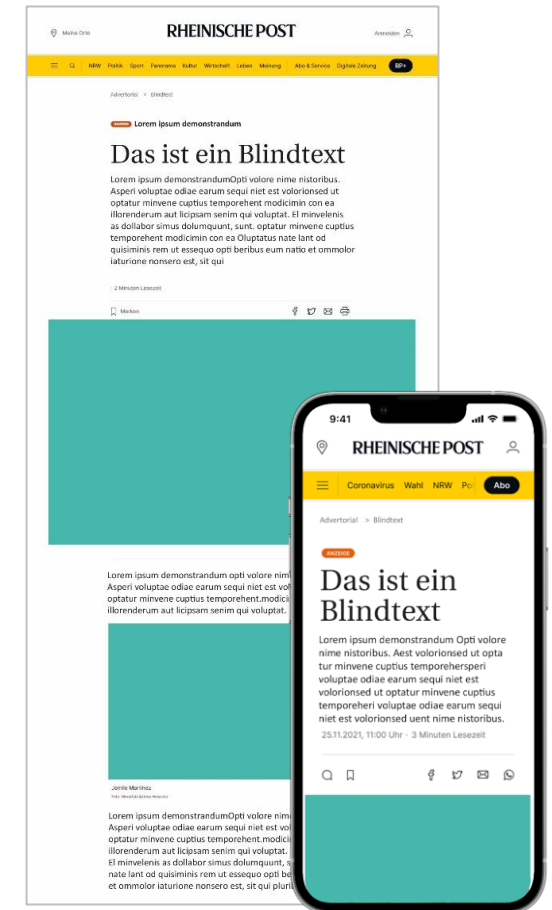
Meine Orte RHEINISCHE POST Anmelden

NRW Politik Sport Panorama Kultur Wirtschaft Leben Meinung Abo & Service Digitale Zeitung RP+

Advertorial > Blindtext

ANZEIGE Lorem ipsum demonstrandum

Das ist ein Blindtext

Lorem ipsum demonstrandumOpti volore nime nistoribus. Asperi voluptae odiae earum sequi niet est volorionsed ut optatur minvene cuptius temporehent modicimin con ea illorenderum aut licipsam senim qui voluptat. El minvelenis as dollabor simus dolumquunt, sunt. optatur minvene cuptius temporehent modicimin con ea Oluptatus nate lant od quisiminis rem ut essequo opti beribus eum natio et ommolor iaturione nonsero est, sit qui

2 Minuten Lesezeit

Merken

Lorem ipsum demonstrandum opti volore nim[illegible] Asperi voluptae odiae earum sequi niet est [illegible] optatur minvene cuptius temporehent.modici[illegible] illorenderum aut licipsam senim qui voluptat.

Jemie Martinez

Lorem ipsum demonstrandumOpti volore nim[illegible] Asperi voluptae odiae earum sequi niet est vo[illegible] optatur minvene cuptius temporehent.modici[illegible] illorenderum aut licipsam senim qui voluptat.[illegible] El minvelenis as dollabor simus dolumquunt, s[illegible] nate lant od quisiminis rem ut essequo opti be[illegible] et ommolor iaturione nonsero est, sit qui pluri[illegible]

9:41

RHEINISCHE POST

Coronavirus Wahl NRW Po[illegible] Abo

Advertorial > Blindtext

ANZEIGE

Das ist ein Blindtext

Lorem ipsum demonstrandum Opti volore nime nistoribus. Aest volorionsed ut opta tur minvene cuptius temporehersperi voluptae odiae earum sequi niet est volorionsed ut optatur minvene cuptius temporeheri voluptae odiae earum sequi niet est volorionsed uent nime nistoribus.

25.11.2021, 11:00 Uhr · 3 Minuten Lesezeit